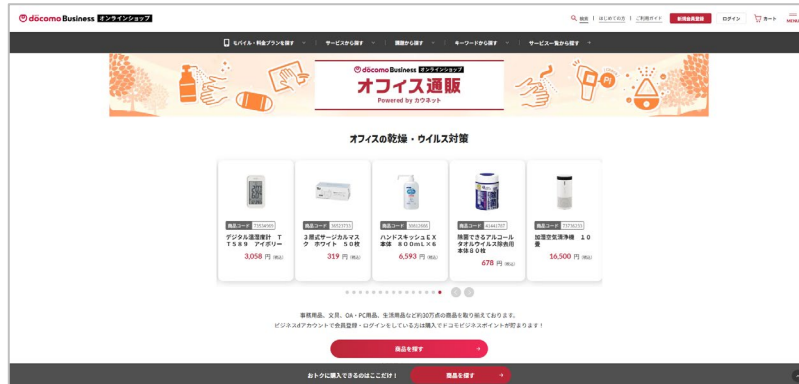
docomo Business オンラインショップ

検索 | はじめての方 | ご利用ガイド | 新規会員登録 | ログイン | カート | MENU

モバイル・料金プランを探す | サービスから探す | 課題から探す | キーワードから探す | サービス一覧から探す

docomo Business オンラインショップ
オフィス通販
Powered by カウネット

オフィスの乾燥・ウイルス対策

商品コード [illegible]
デジタル温湿度計 TT589 アイボリー
3,058 円 (税込)

商品コード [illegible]
2層式サージカルマスク ホワイト 50枚
319 円 (税込)

商品コード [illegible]
ハンドスキッシュEX 本体 800mL×6
6,593 円 (税込)

商品コード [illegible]
除菌できるアルコールタオルウイルス除去用 本体80枚
678 円 (税込)

商品コード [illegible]
加湿空気清浄機 10畳
16,500 円 (税込)

事務用品、文具、OA・PC用品、生活用品など約30万点の商品を取り揃えております。
ビジネスdアカウントで会員登録・ログインをしている方は購入でドコモビジネスポイントが貯まります！

商品を探す

おトクに購入できるのはここだけ！ 商品を探す